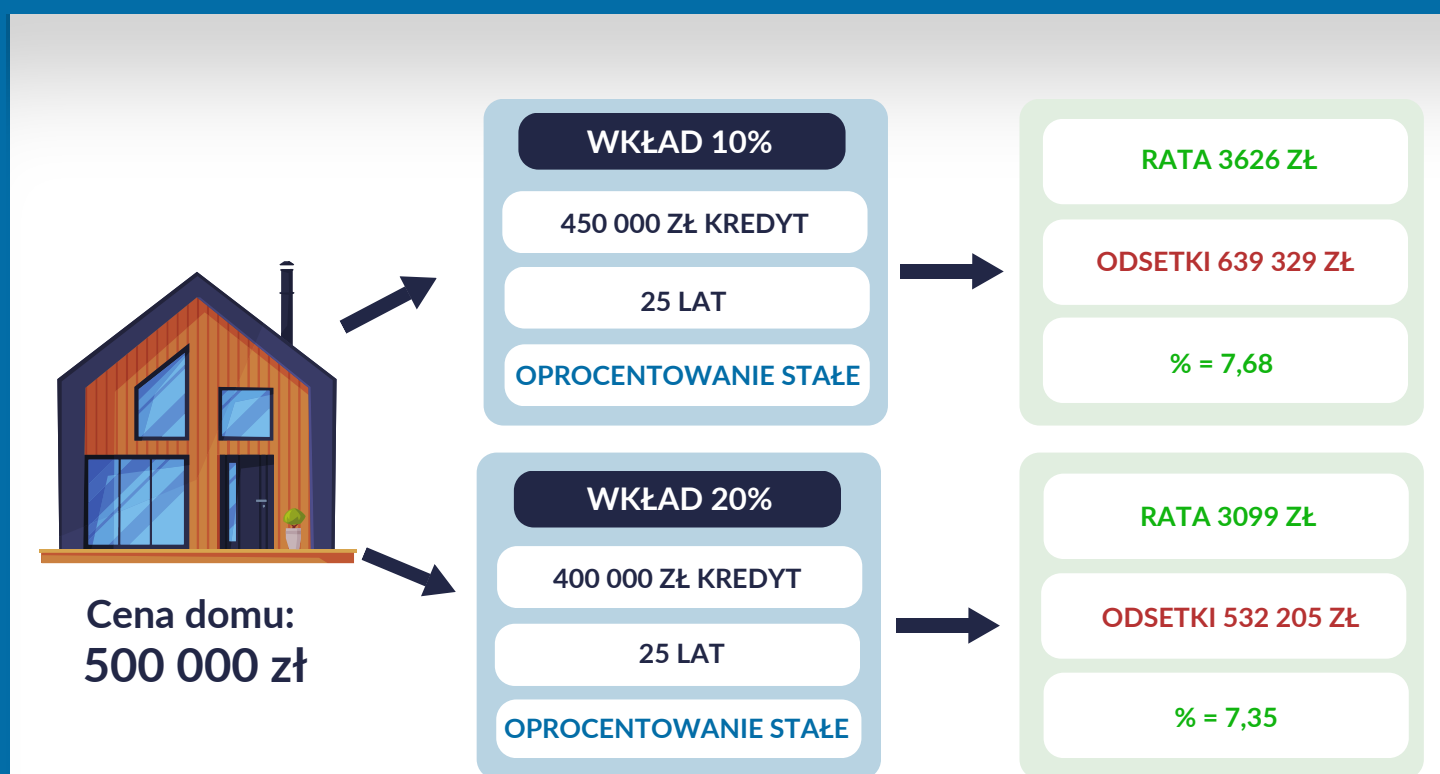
Cena domu:
500 000 zł

WKŁAD 10%

450 000 ZŁ KREDYT

25 LAT

OPROCENTOWANIE STAŁE

RATA 3626 ZŁ

ODSETKI 639 329 ZŁ

% = 7,68

WKŁAD 20%

400 000 ZŁ KREDYT

25 LAT

OPROCENTOWANIE STAŁE

RATA 3099 ZŁ

ODSETKI 532 205 ZŁ

% = 7,35